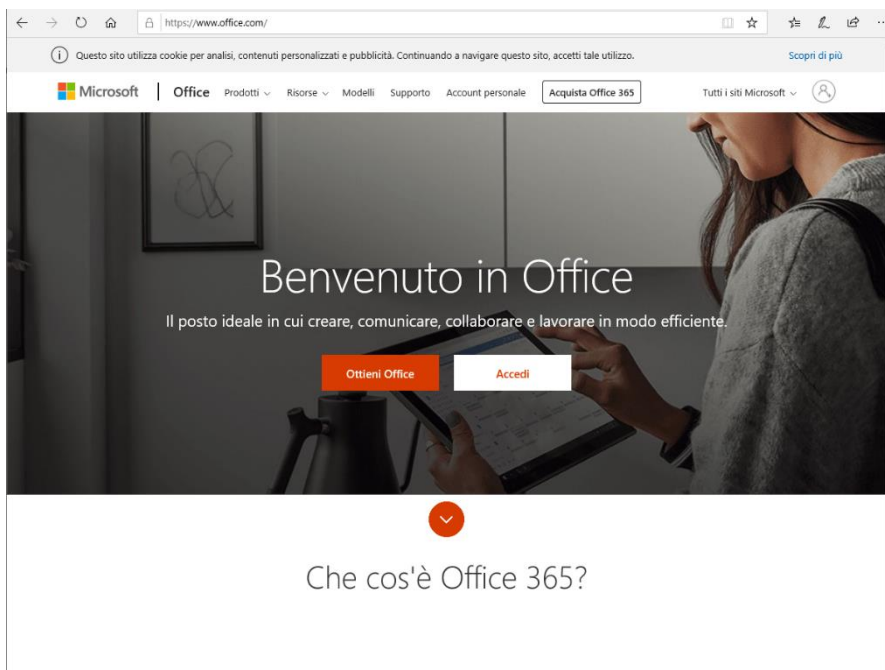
https://www.office.com/

Questo sito utilizza cookie per analisi, contenuti personalizzati e pubblicità. Continuando a navigare questo sito, accetti tale utilizzo.

Scopri di più

Microsoft | Office Prodotti Risorse Modelli Supporto Account personale Acquista Office 365 Tutti i siti Microsoft

Benvenuto in Office

Il posto ideale in cui creare, comunicare, collaborare e lavorare in modo efficiente.

Ottieni Office

Accedi

Che cos'è Office 365?